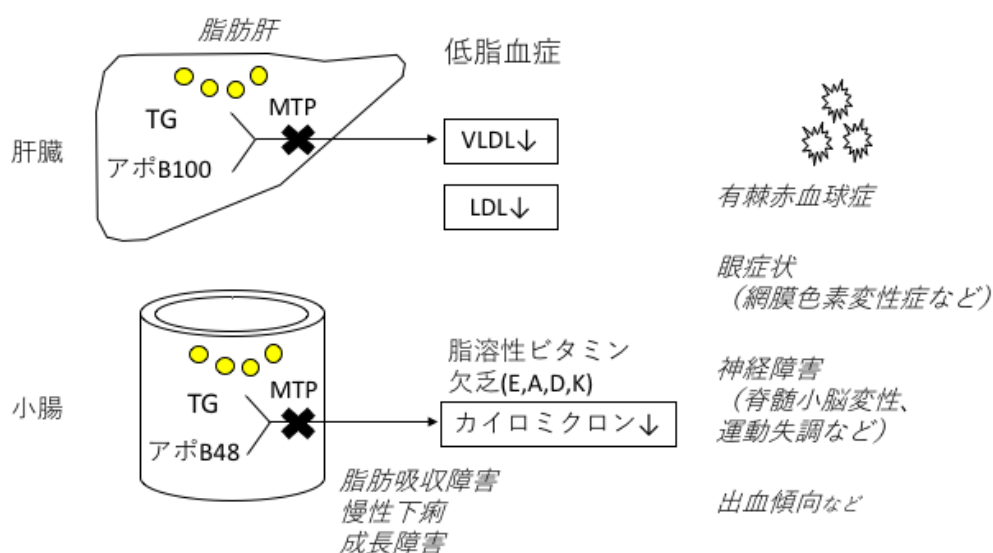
脂肪肝

低脂血症

肝臓

TG

MTP

アポB100

VLDL↓

LDL↓

有棘赤血球症

眼症状
（網膜色素変性症など）

小腸

TG

MTP

アポB48

脂溶性ビタミン
欠乏(E,A,D,K)

カイロミクロン↓

神経障害
（脊髄小脳変性、
運動失調など）

脂肪吸収障害
慢性下痢
成長障害

出血傾向など